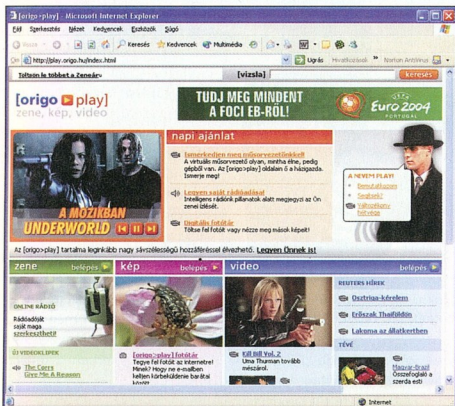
[origo▶play] - Microsoft Internet Explorer

Fájl Szerkesztés Nézet Kedvencek Eszközök Súgó

Vissza Keresés Kedvencek Multimédia

http://play.origo.hu/index.html Ugrás Hivatkozások Norton AntiVirus

Töltsön le többet a Zenearól! [vizsla] keresés

[origo ▶ play]
zene, kép, videó

TUDJ MEG MINDENT A FOCI EB-RŐL!

Euro 2004 PORTUGAL

napi ajánlat

Ismerkedjen meg műsorvezetőinkkel!
A virtuális műsorvezető olyan, mintha élne, pedig gépből van. Az [origo▶play] oldalain ő a házigazda. Ismerje meg!

Legyen saját rádiója!
Intelligens rádiónk pillanatok alatt megjegyzi az Ön zenei ízlését.

Digitális fotótár
Töltse fel fotóit vagy nézze meg mások képeit!

A NEVEM PLAY!
Bemutatkozom
Segítek!
Válasszon helyette

A MOZIKBAN UNDERWORLD

Az [origo▶play] tartalma leginkább nagy sávszélességű hozzáféréssel élvezhető. Legyen Önnek is!

zene belépés
ONLINE RÁDIÓ
Rádiózzál saját magad szerkesztheted!
ÚJ VIDEOKLIPEK
The Corrs
Give Me A Reason

kép belépés
[origo▶play] fotótár
Tegye fel fotóit az internetre! Miért? Hogy ne e-mailben kelljen körbeküldenie barátai között

videó belépés
Kill Bill Vol. 2
Uma Thurman tovább mészárol.

belépés
REUTERS HÍREK
Osztrigás-krémlem
Erőszak Thaiföldön
Lakoma az állatkertben
TÉVÉ
Magyar-Brazil
Összefoglaló a szerda esti

Internet